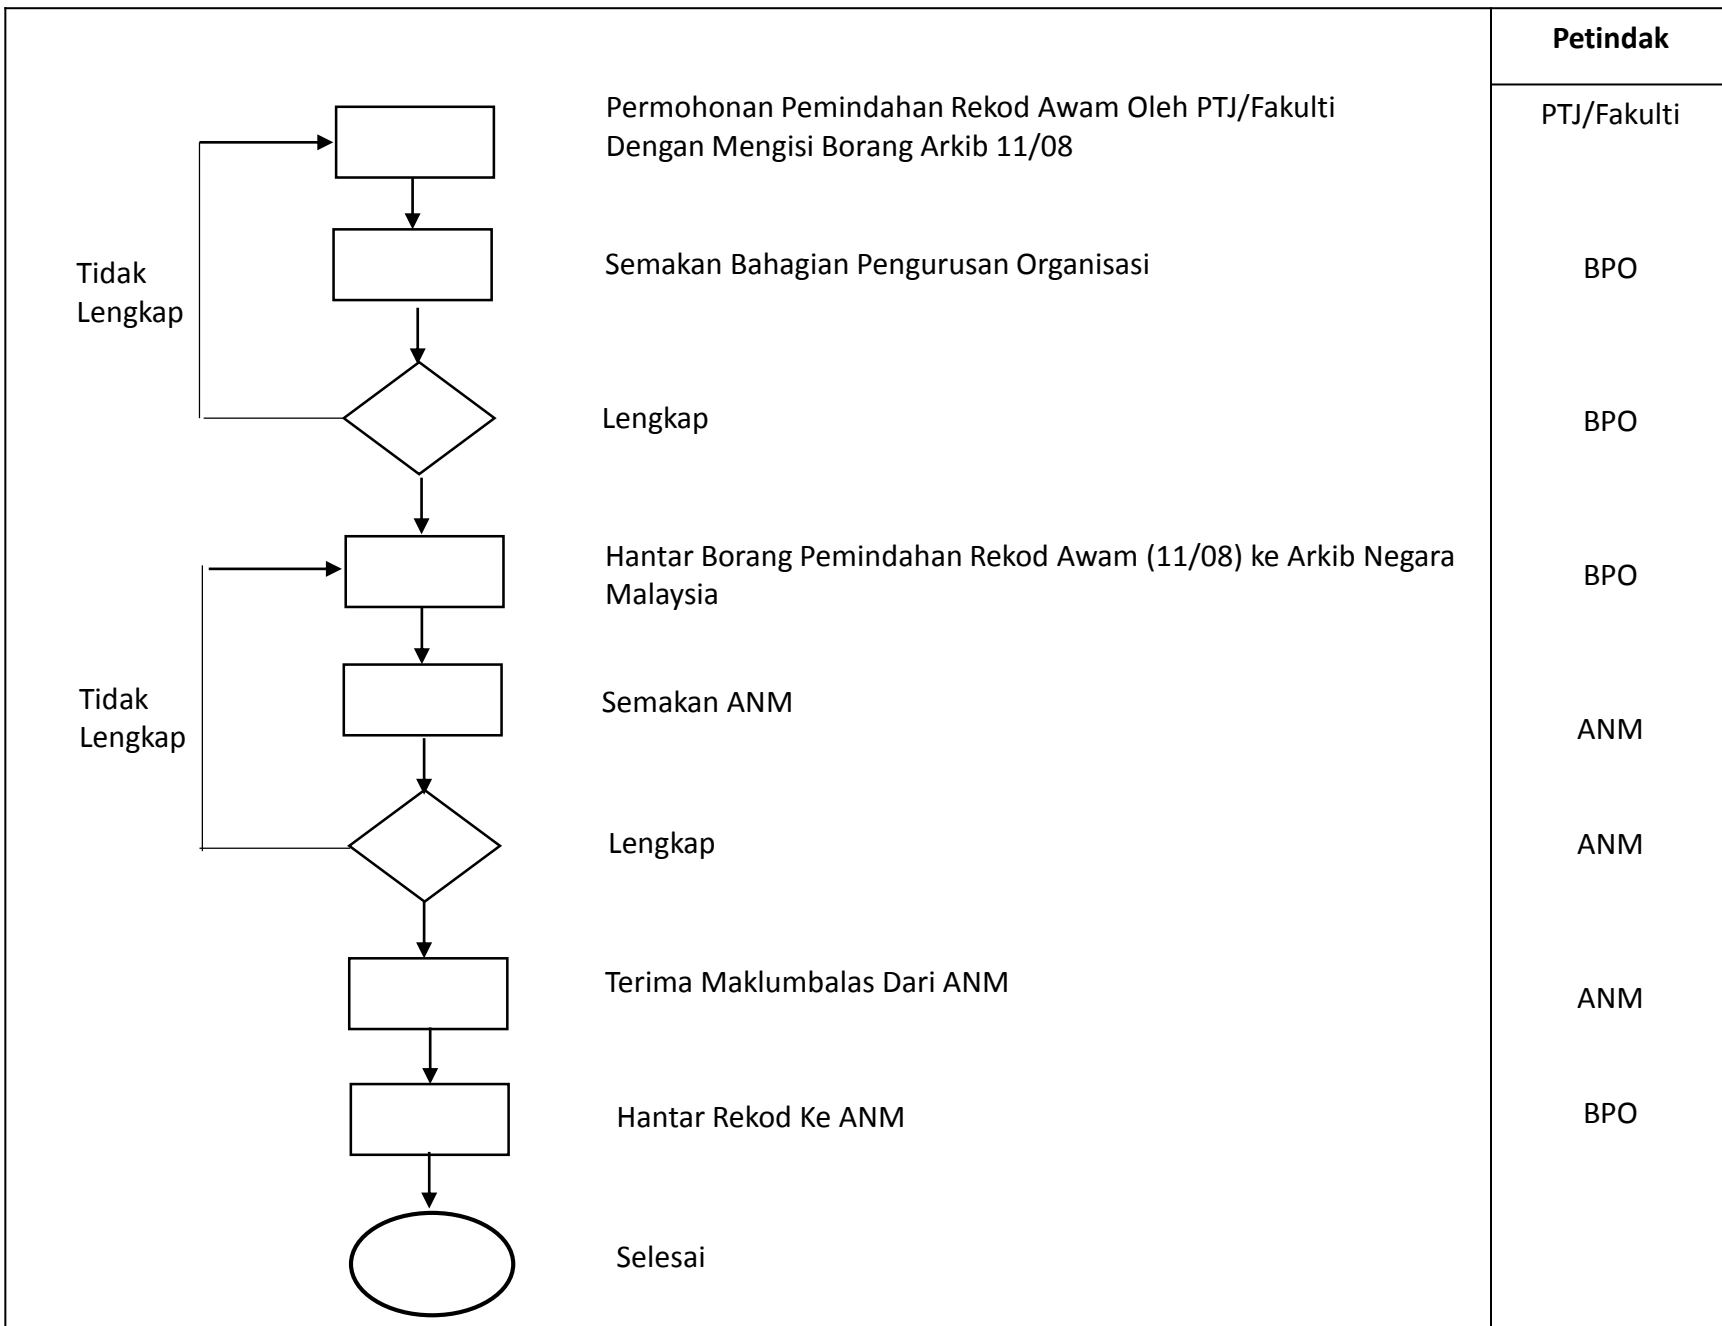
Petindak

Permohonan Pemindahan Rekod Awam Oleh PTJ/Fakulti Dengan Mengisi Borang Arkib 11/08

PTJ/Fakulti

Tidak Lengkap

Semakan Bahagian Pengurusan Organisasi

BPO

Lengkap

BPO

Hantar Borang Pemindahan Rekod Awam (11/08) ke Arkib Negara Malaysia

BPO

Tidak Lengkap

Semakan ANM

ANM

Lengkap

ANM

Terima Maklumbalas Dari ANM

ANM

Hantar Rekod Ke ANM

BPO

Selesai